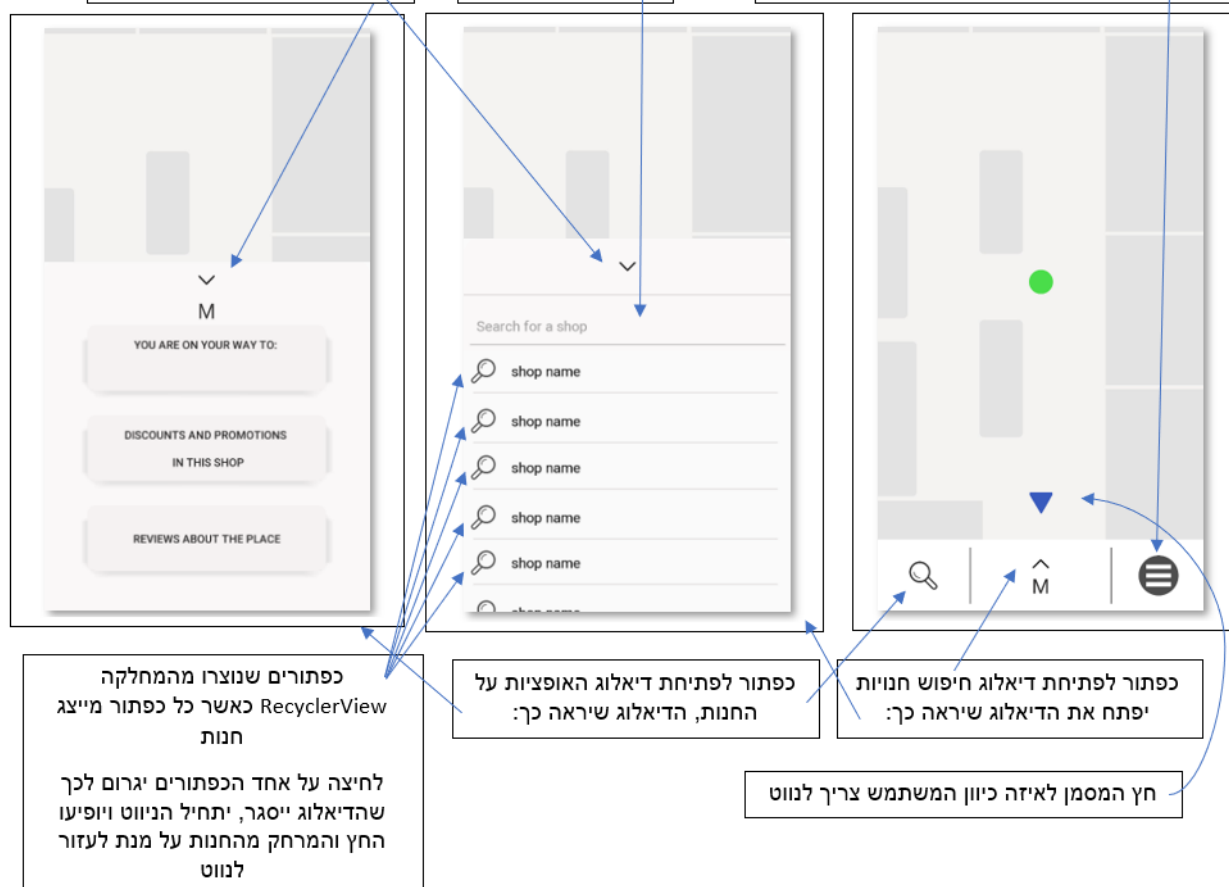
M

YOU ARE ON YOUR WAY TO:

DISCOUNTS AND PROMOTIONS IN THIS SHOP

REVIEWS ABOUT THE PLACE

Search for a shop

shop name

shop name

shop name

shop name

shop name

M

כפתורים שנוצרו מהמחלקה RecyclerView כאשר כל כפתור מייצג חנות

לחיצה על אחד הכפתורים יגרום לכך שהדיאלוג ייסגר, יתחיל הניווט ויופיעו החץ והמרחק מהחנות על מנת לעזור לנווט

כפתור לפתיחת דיאלוג האופציות על החנות, הדיאלוג שיראה כך:

כפתור לפתיחת דיאלוג חיפוש חנויות יפתח את הדיאלוג שיראה כך:

חץ המסמן לאיזה כיוון המשתמש צריך לנווט